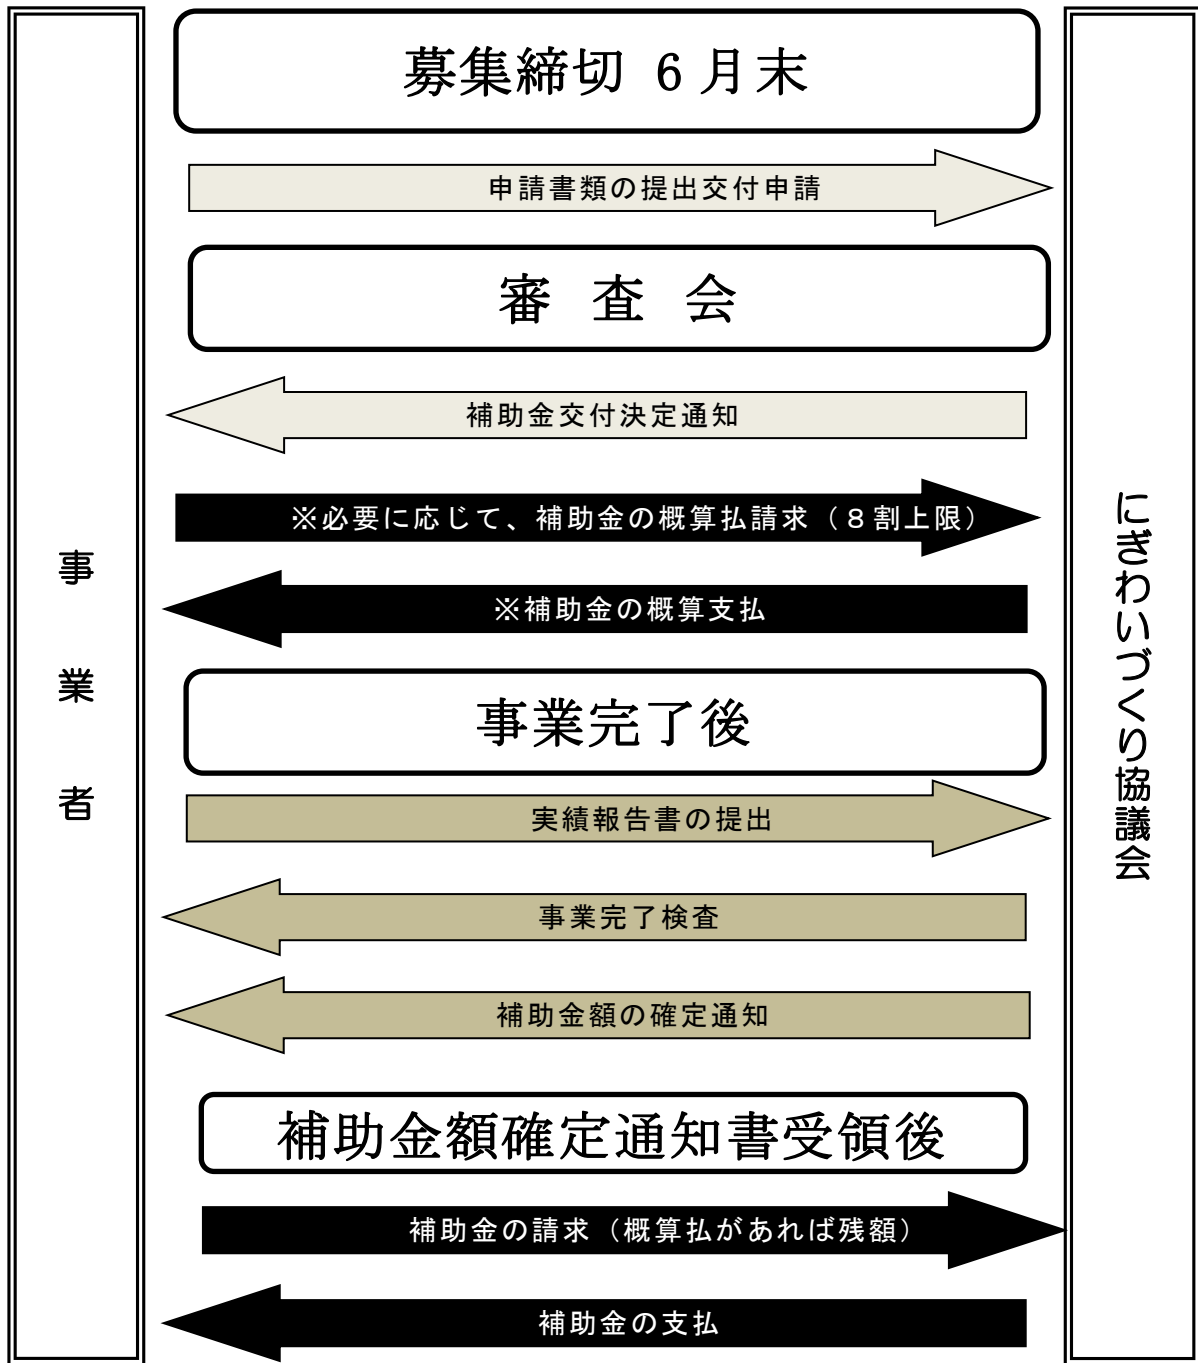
事業者

募集締切 6 月末

申請書類の提出交付申請

審 査 会

補助金交付決定通知

※必要に応じて、補助金の概算払請求（8 割上限）

※補助金の概算支払

事業完了後

実績報告書の提出

事業完了検査

補助金額の確定通知

補助金額確定通知書受領後

補助金の請求（概算払があれば残額）

補助金の支払

にぎわいづくり協議会